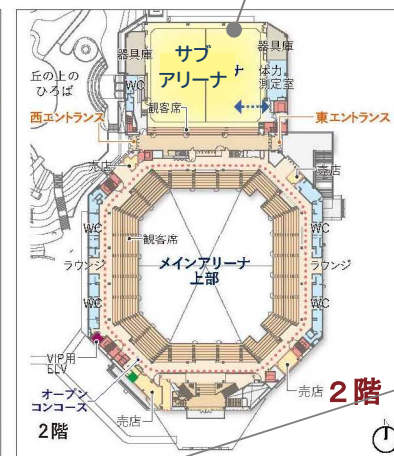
器具庫
サブアリーナ
器具庫
丘の上のひろば
WC
体力測定室
観客席
西エントランス
東エントランス
売店
売店
WC
観客席
WC
ラウンジ
メインアリーナ上部
ラウンジ
WC
WC
VIP用ELV
オープンコンコース
売店
売店
2階
2階